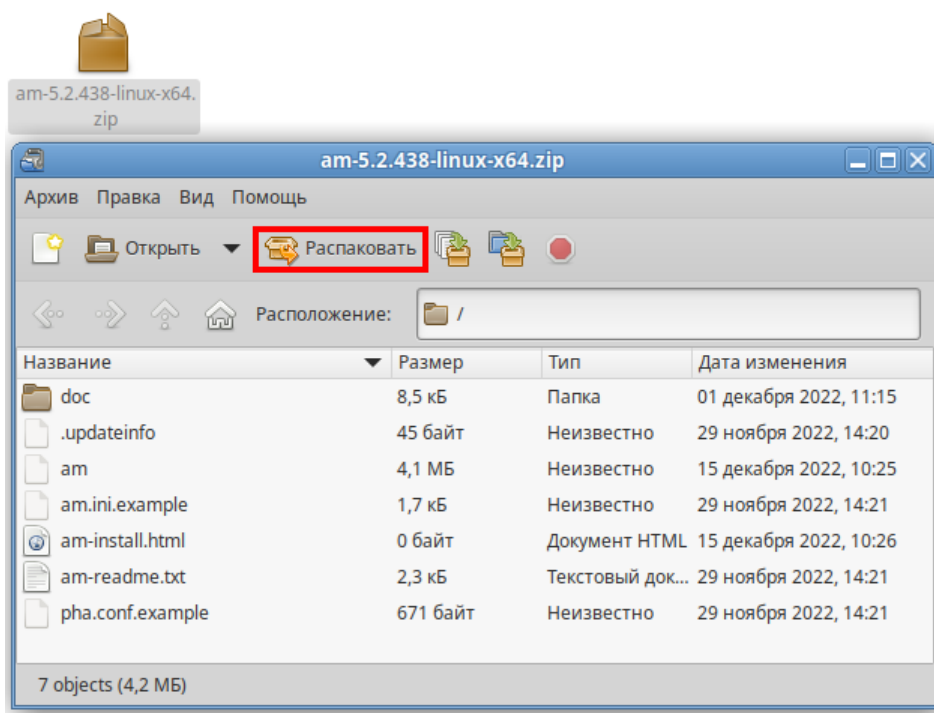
am-5.2.438-linux-x64.zip

am-5.2.438-linux-x64.zip

Архив Правка Вид Помощь

Открыть Распаковать

Расположение: /

| Название | Размер | Тип | Дата изменения |
|---|---|---|---|
| doc | 8,5 кБ | Папка | 01 декабря 2022, 11:15 |
| .updateinfo | 45 байт | Неизвестно | 29 ноября 2022, 14:20 |
| am | 4,1 МБ | Неизвестно | 15 декабря 2022, 10:25 |
| am.ini.example | 1,7 кБ | Неизвестно | 29 ноября 2022, 14:21 |
| am-install.html | 0 байт | Документ HTML | 15 декабря 2022, 10:26 |
| am-readme.txt | 2,3 кБ | Текстовый док... | 29 ноября 2022, 14:21 |
| pha.conf.example | 671 байт | Неизвестно | 29 ноября 2022, 14:21 |

7 objects (4,2 МБ)